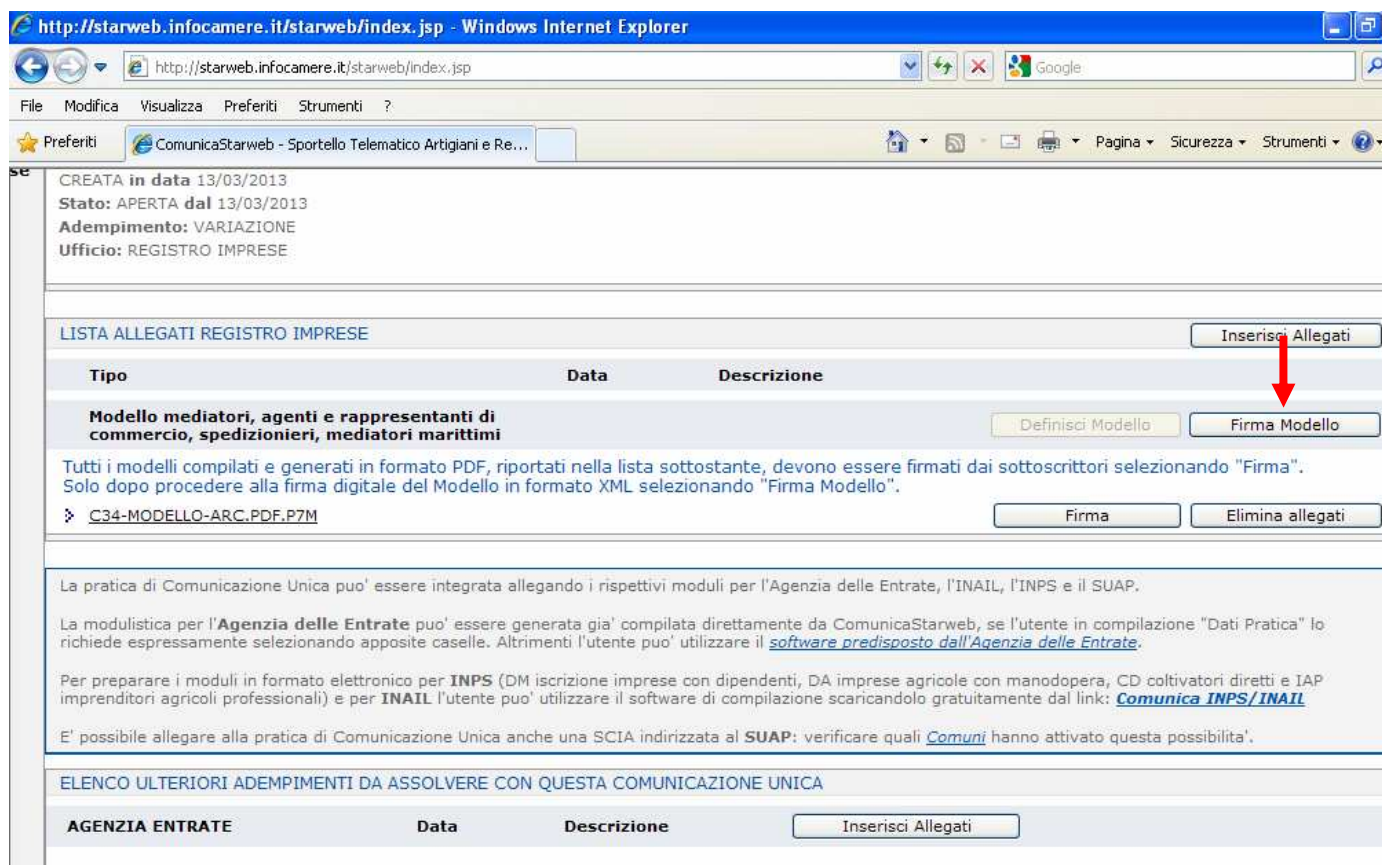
http://starweb.infocamere.it/starweb/index.jsp - Windows Internet Explorer

http://starweb.infocamere.it/starweb/index.jsp

Google

File Modifica Visualizza Preferiti Strumenti ?

Preferiti

ComunicaStarweb - Sportello Telematico Artigiani e Re...

Pagina ▾ Sicurezza ▾ Strumenti ▾

se

CREATA in data 13/03/2013
Stato: APERTA dal 13/03/2013
Adempimento: VARIAZIONE
Ufficio: REGISTRO IMPRESE

LISTA ALLEGATI REGISTRO IMPRESE

Inserisci Allegati

| Tipo | Data | Descrizione |
|---|---|---|
| Modello mediatori, agenti e rappresentanti di commercio, spedizionieri, mediatori marittimi | | |

Definisci Modello

Firma Modello

Tutti i modelli compilati e generati in formato PDF, riportati nella lista sottostante, devono essere firmati dai sottoscrittori selezionando "Firma". Solo dopo procedere alla firma digitale del Modello in formato XML selezionando "Firma Modello".

C34-MODELLO-ARC.PDF.P7M

Firma

Elimina allegati

La pratica di Comunicazione Unica puo' essere integrata allegando i rispettivi moduli per l'Agenzia delle Entrate, l'INAIL, l'INPS e il SUAP.

La modulistica per l'Agenzia delle Entrate puo' essere generata gia' compilata direttamente da ComunicaStarweb, se l'utente in compilazione "Dati Pratica" lo richiede espressamente selezionando apposite caselle. Altrimenti l'utente puo' utilizzare il software predisposto dall'Agenzia delle Entrate.

Per preparare i moduli in formato elettronico per INPS (DM iscrizione imprese con dipendenti, DA imprese agricole con manodopera, CD coltivatori diretti e IAP imprenditori agricoli professionali) e per INAIL l'utente puo' utilizzare il software di compilazione scaricandolo gratuitamente dal link: Comunica INPS/INAIL

E' possibile allegare alla pratica di Comunicazione Unica anche una SCIA indirizzata al SUAP: verificare quali Comuni hanno attivato questa possibilita'.

ELENCO ULTERIORI ADEMPIMENTI DA ASSOLVERE CON QUESTA COMUNICAZIONE UNICA

| AGENZIA ENTRATE | Data | Descrizione |
|---|---|---|

Inserisci Allegati